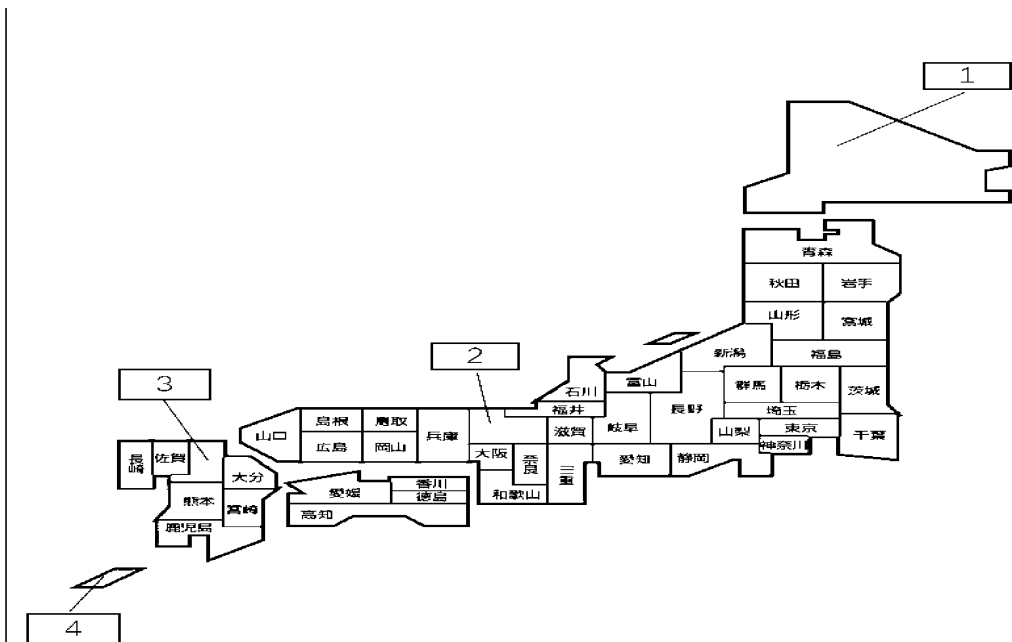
1

青森
秋田
岩手
山形
宮城
新潟
福島
2
富山
石川
群馬
栃木
茨城
福井
長野
埼玉
3
島根
鳥取
滋賀
岐阜
山梨
東京
千葉
山口
広島
岡山
兵庫
大阪
奈良
三重
愛知
静岡
神奈川
長崎
佐賀
大分
愛媛
香川
徳島
和歌山
熊本
宮崎
高知
鹿児島
4